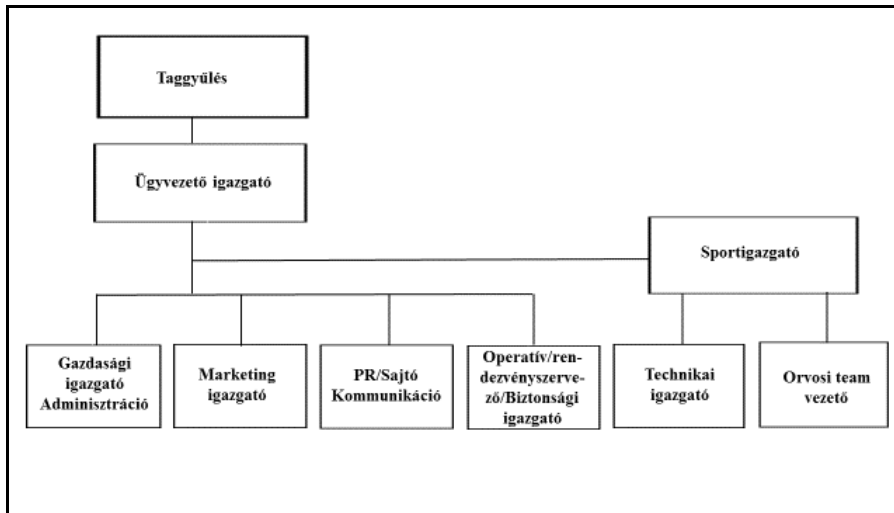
Taggyűlés

Ügyvezető igazgató

Sportigazgató

Gazdasági igazgató Adminisztráció

Marketing igazgató

PR/Sajtó Kommunikáció

Operatív/rendezvényszervező/Biztonsági igazgató

Technikai igazgató

Orvosi team vezető